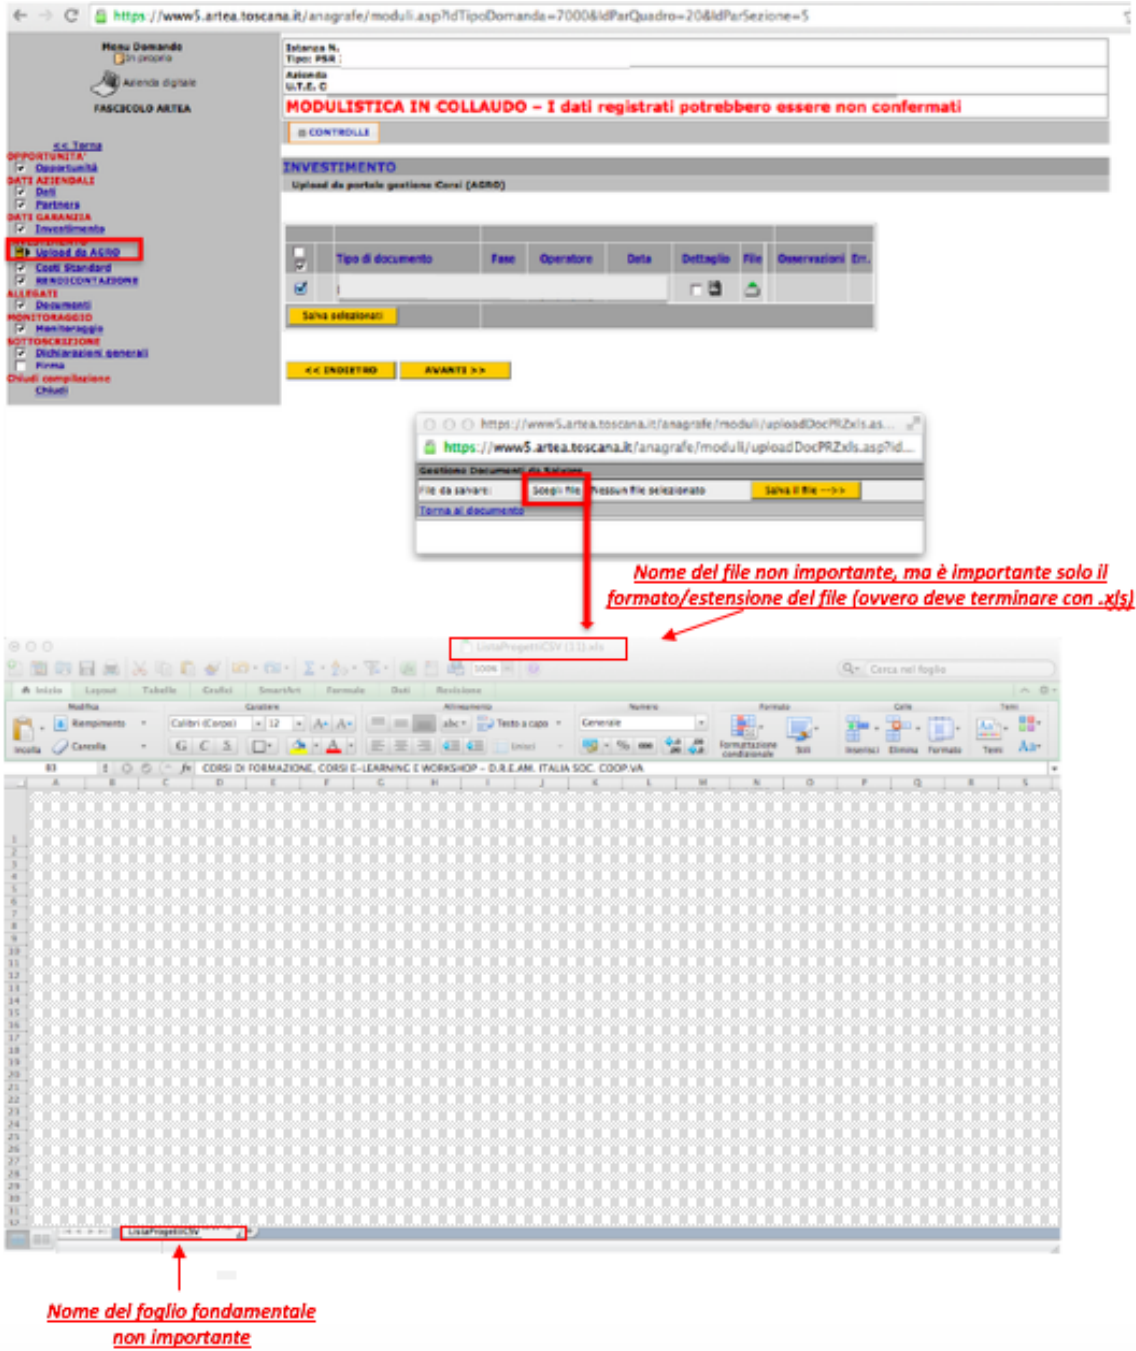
https://www5.artea.toscana.it/anagrafe/moduli.asp?idTipoDomanda=7000&IdParQuadro=20&IdParSezione=5

Menu Domande
In proprio
Azienda digitale
FASCICOLO ARTEA

<< Torna
OPPORTUNITA'
Opportunità
DATI AZIENDALI
Dati
Partners
DATI GARANZIA
Investimento
INVESTIMENTO
Upload da AGRO
Costi Standard
RENDICONTAZIONE
ALLEGATI
Documenti
MONITORAGGIO
Monitoraggio
SOTTOSCRIZIONE
Dichiarazioni generali
Firma
Chiudi compilazione
Chiudi

Istanza N.
Tipo: PSR
Azienda
U.T.E. C

MODULISTICA IN COLLAUDO - I dati registrati potrebbero essere non confermati

CONTROLLI

INVESTIMENTO
Upload da portale gestione Corsi (AGRO)

| | Tipo di documento | Fase | Operatore | Data | Dettaglio | File | Osservazioni | Err. |
|---|---|---|---|---|---|---|---|---|
| | | | | | | | | |

Salva selezionati

<< INDIETRO
AVANTI >>

https://www5.artea.toscana.it/anagrafe/moduli/uploadDocPRZxls.as...
https://www5.artea.toscana.it/anagrafe/moduli/uploadDocPRZxls.asp?id...
Gestione Documenti da Salvare
File da salvare: Scegli file Nessun file selezionato Salva il file --->>
Torna al documento

Nome del file non importante, ma è importante solo il formato/estensione del file (ovvero deve terminare con .xls)

ListaProgettiCSV (11).xls

Cerca nel foglio
Inizio Layout Tabelle Grafici SmartArt Formule Dati Revisione
Modifica Carattere Allineamento Numero Formato Celle Temi
Riempimento Calibri (Corpo) 12 abc Testo a capo Generale
Incolla Cancella G C S Unisci Formattazione condizionale Stili Inserisci Elimina Formato Temi
B3 fx CORSI DI FORMAZIONE, CORSI E-LEARNING E WORKSHOP - D.R.E.AM. ITALIA SOC. COOP.VA

ListaProgettiCSV

Nome del foglio fondamentale non importante